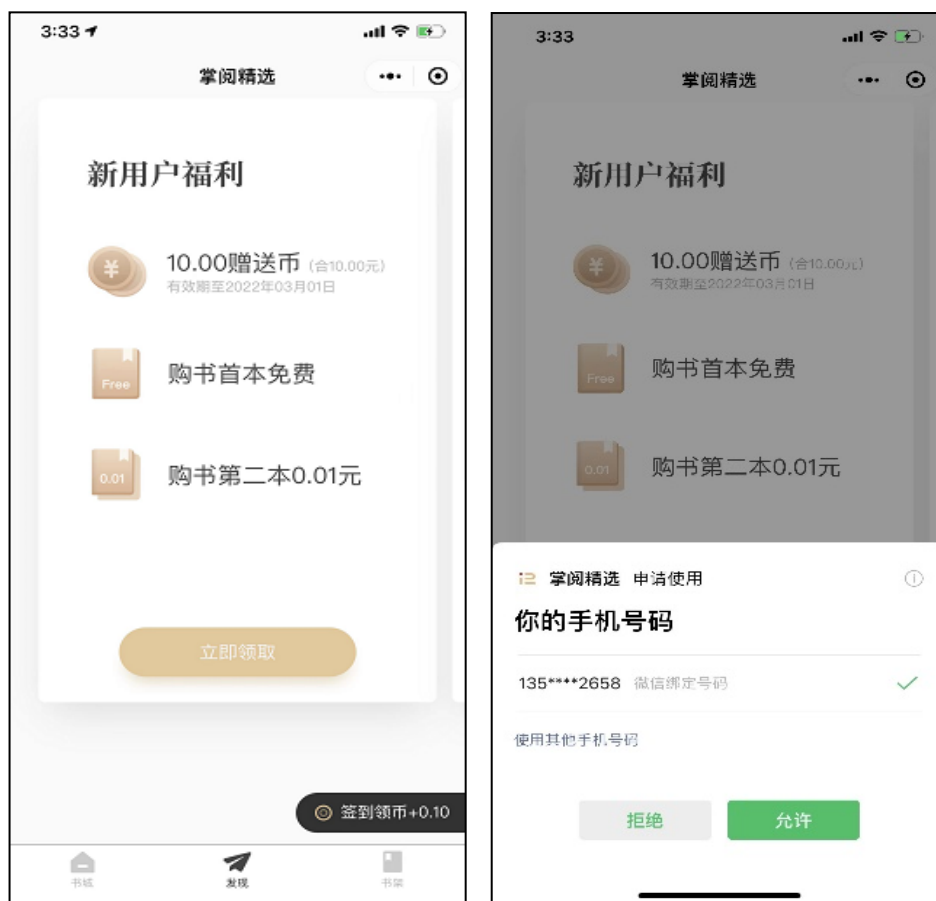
3:33

掌阅精选

新用户福利

¥ 10.00赠送币 (合10.00元)
有效期至2022年03月01日

Free 购书首本免费

0.01 购书第二本0.01元

立即领取

签到领币+0.10

书城 发现 书架

3:33

掌阅精选

新用户福利

¥ 10.00赠送币 (合10.00元)
有效期至2022年03月01日

Free 购书首本免费

0.01 购书第二本0.01元

掌阅精选 申请使用

你的手机号码

135****2658 微信绑定号码

使用其他手机号码

拒绝 允许